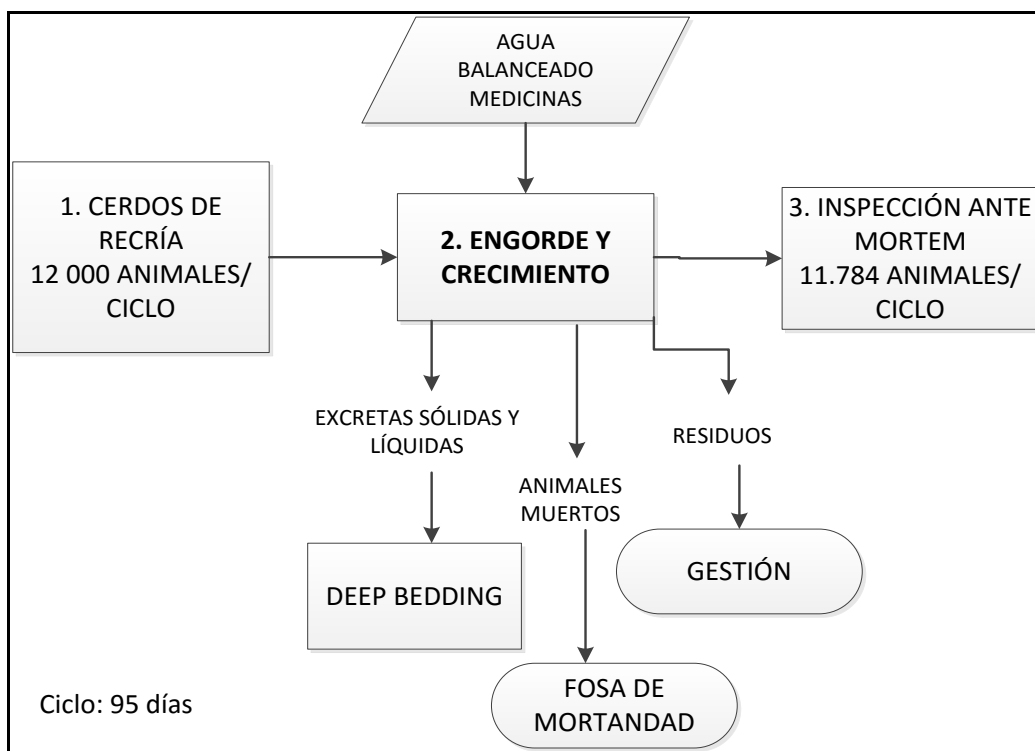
AGUA
BALANCEADO
MEDICINAS

1. CERDOS DE RECRÍA
12 000 ANIMALES/ CICLO

2. ENGORDE Y CRECIMIENTO

3. INSPECCIÓN ANTE MORTEM
11.784 ANIMALES/ CICLO

EXCRETAS SÓLIDAS Y LÍQUIDAS

ANIMALES MUERTOS

RESIDUOS

DEEP BEDDING

GESTIÓN

FOSA DE MORTANDAD

Ciclo: 95 días